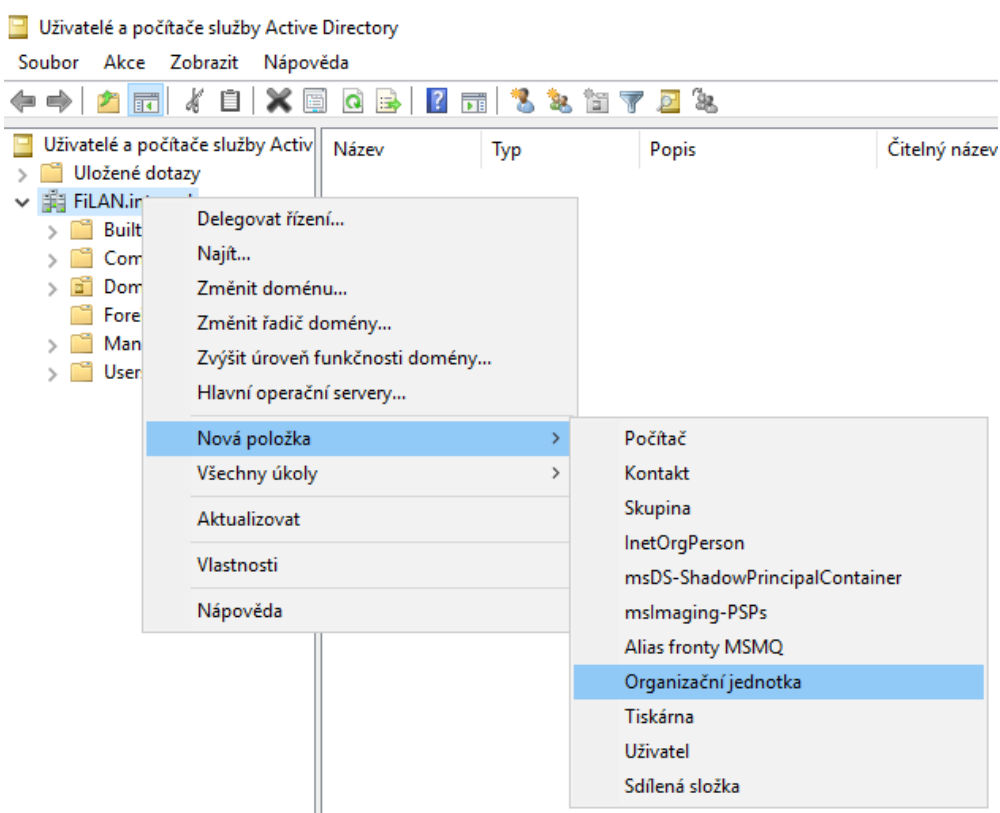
Uživatelé a počítače služby Active Directory

Soubor Akce Zobrazit Nápověda

Uživatelé a počítače služby Activ
Uložené dotazy
FiLAN.in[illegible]
Built
Com
Dom
Fore
Man
User

Název | Typ | Popis | Čitelný název

Delegovat řízení...
Najít...
Změnit doménu...
Změnit řadič domény...
Zvýšit úroveň funkčnosti domény...
Hlavní operační servery...
Nová položka
Všechny úkoly
Aktualizovat
Vlastnosti
Nápověda

Počítač
Kontakt
Skupina
InetOrgPerson
msDS-ShadowPrincipalContainer
msImaging-PSPs
Alias fronty MSMQ
Organizační jednotka
Tiskárna
Uživatel
Sdílená složka